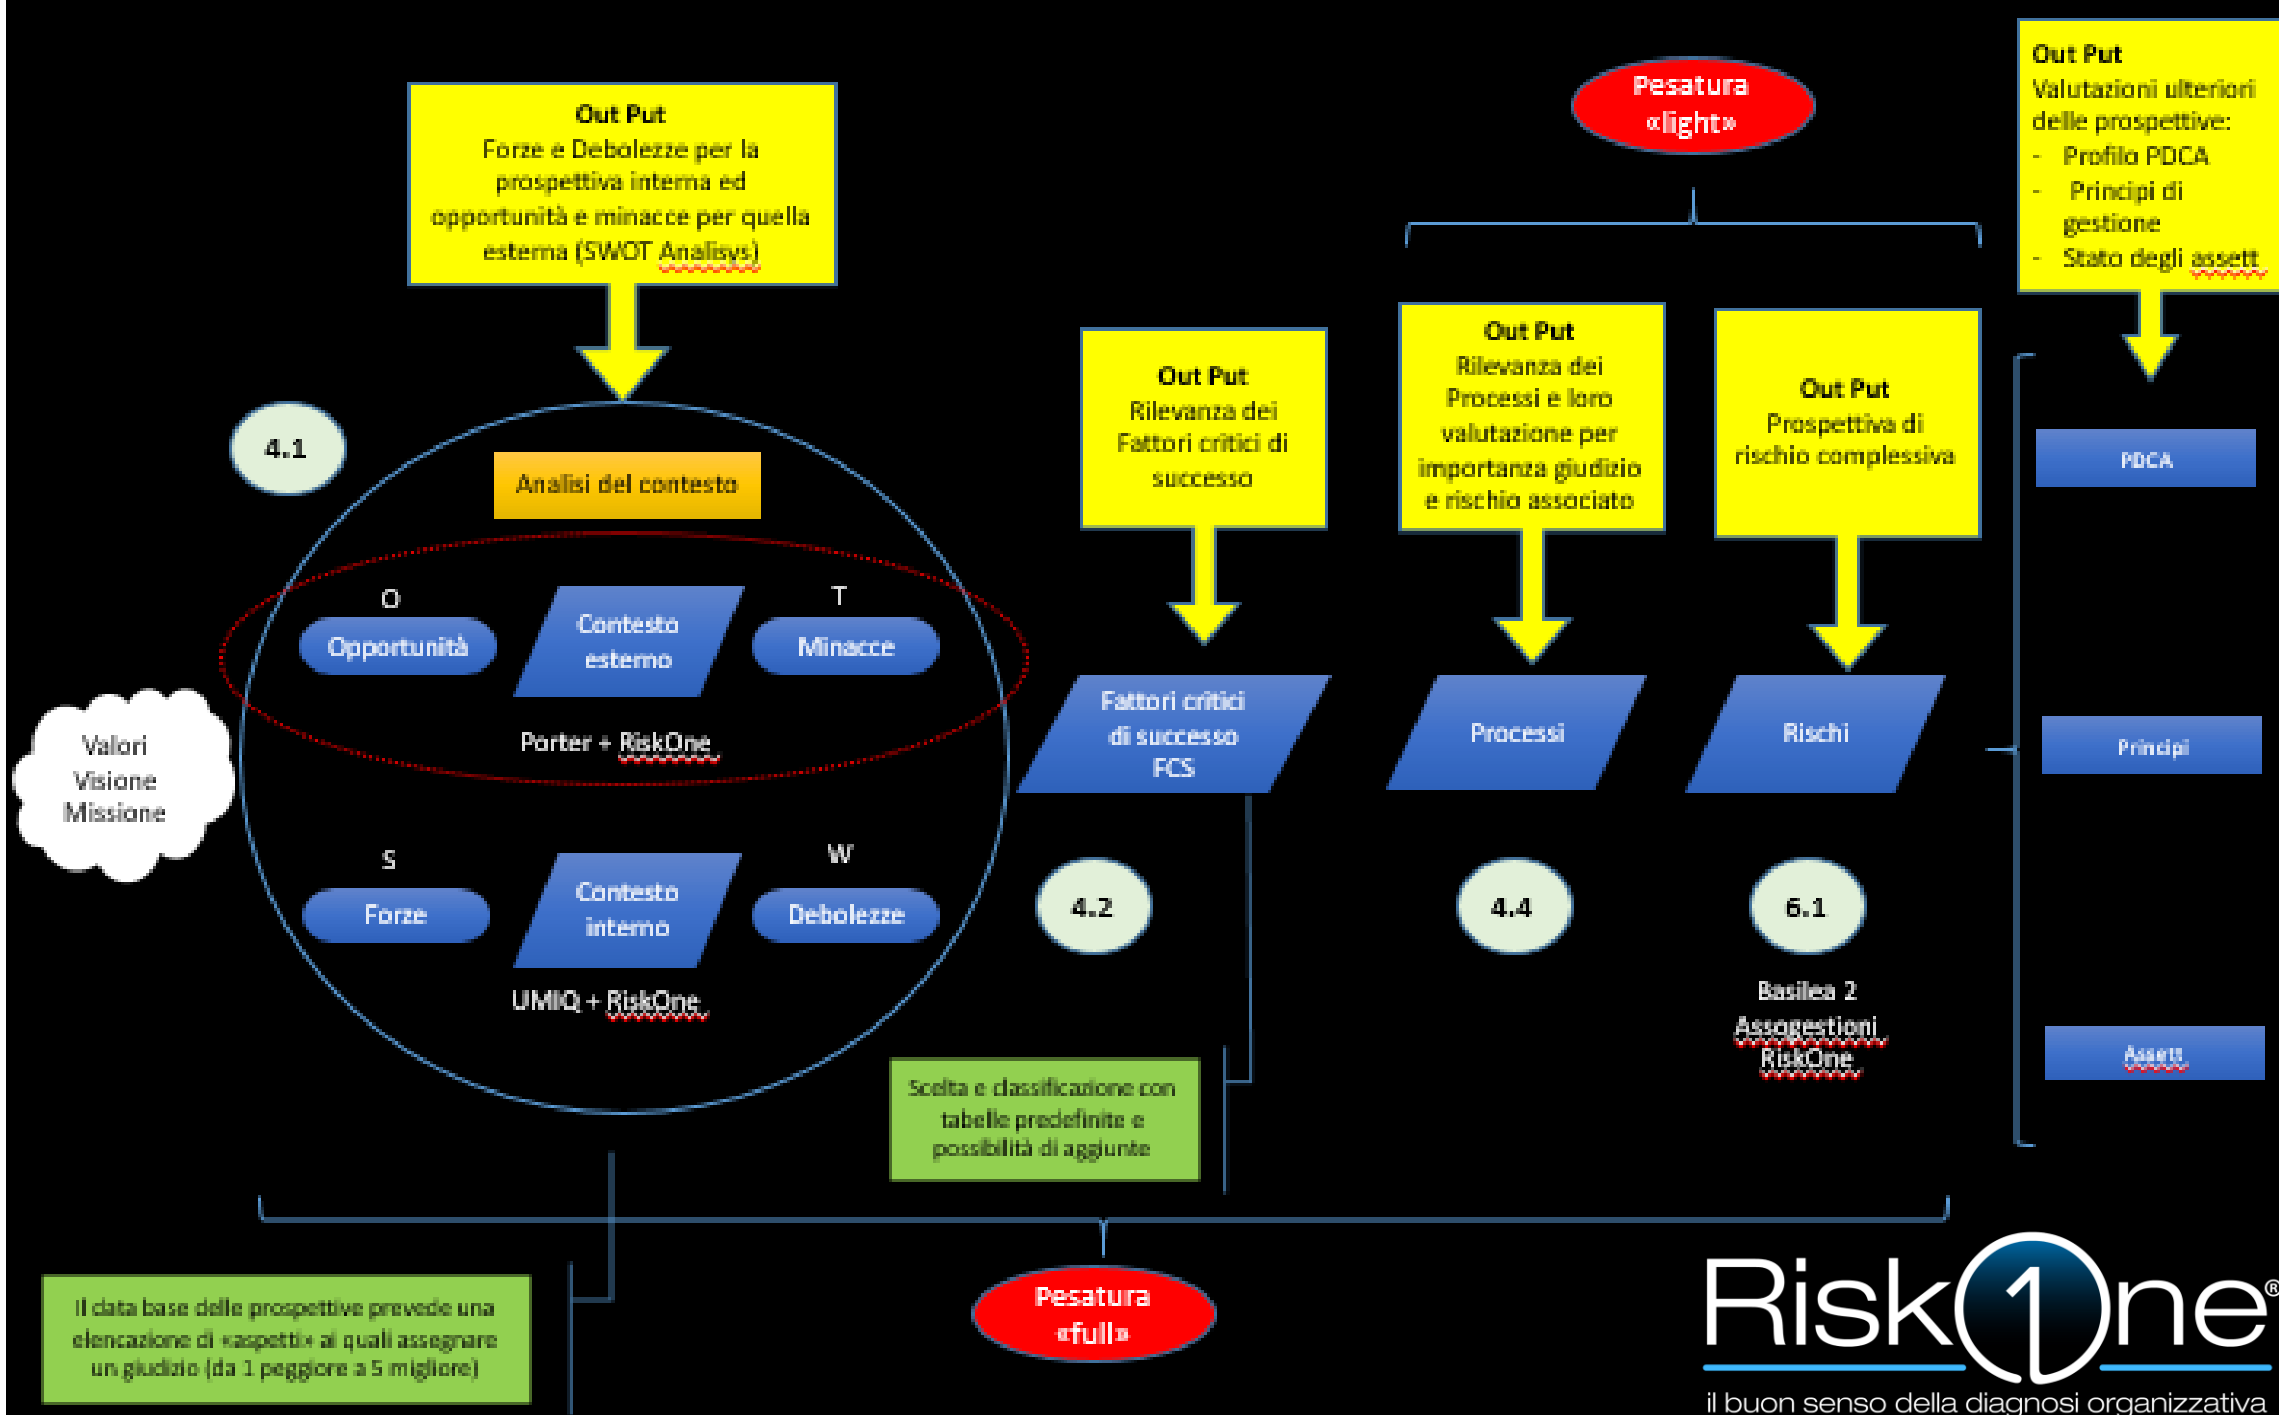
Out Put
Forze e Debolezze per la prospettiva interna ed opportunità e minacce per quella esterna (SWOT Analisys)

Pesatura «light»

Out Put
Valutazioni ulteriori delle prospettive:
- Profilo PDCA
- Principi di gestione
- Stato degli assett

4.1

Analisi del contesto

Out Put
Rilevanza dei Fattori critici di successo

Out Put
Rilevanza dei Processi e loro valutazione per importanza giudizio e rischio associato

Out Put
Prospettiva di rischio complessiva

PDCA

O
Opportunità
Contesto esterno
T
Minacce

Porter + RiskOne

Valori Visione Missione

Fattori critici di successo FCS

Processi

Rischi

Principi

S
Forze
Contesto interno
W
Debolezze

UMIQ + RiskOne

4.2

4.4

6.1

Basilea 2
Assogestioni
RiskOne

Assett

Scelta e classificazione con tabelle predefinite e possibilità di aggiunte

Il data base delle prospettive prevede una elencazione di «aspetti» ai quali assegnare un giudizio (da 1 peggiore a 5 migliore)

Pesatura «full»

RiskOne®
il buon senso della diagnosi organizzativa